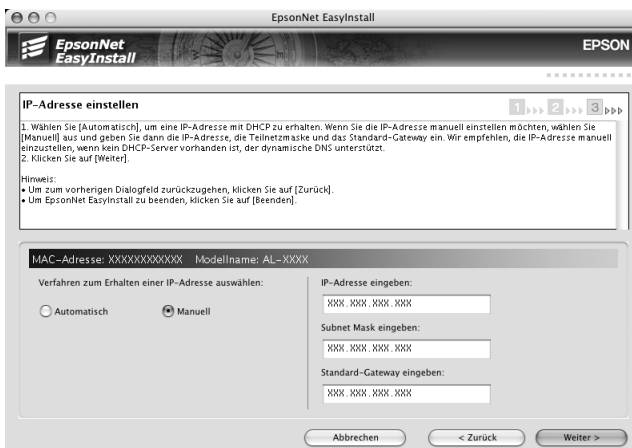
EpsonNet EasyInstall

EpsonNet EasyInstall

EPSON

IP-Adresse einstellen

1 2 3

1. Wählen Sie [Automatisch], um eine IP-Adresse mit DHCP zu erhalten. Wenn Sie die IP-Adresse manuell einstellen möchten, wählen Sie [Manuell] aus und geben Sie dann die IP-Adresse, die Teilnetzmaske und das Standard-Gateway ein. Wir empfehlen, die IP-Adresse manuell einzustellen, wenn kein DHCP-Server vorhanden ist, der dynamische DNS unterstützt.
2. Klicken Sie auf [Weiter].

Hinweis:
• Um zum vorherigen Dialogfeld zurückzugehen, klicken Sie auf [Zurück].
• Um EpsonNet EasyInstall zu beenden, klicken Sie auf [Beenden].

MAC-Adresse: XXXXXXXXXXXX Modellname: AL-XXXX

Verfahren zum Erhalten einer IP-Adresse auswählen:

Automatisch

Manuell

IP-Adresse eingeben:

XXX.XXX.XXX.XXX

Subnet Mask eingeben:

XXX.XXX.XXX.XXX

Standard-Gateway eingeben:

XXX.XXX.XXX.XXX

Abbrechen

< Zurück

Weiter >